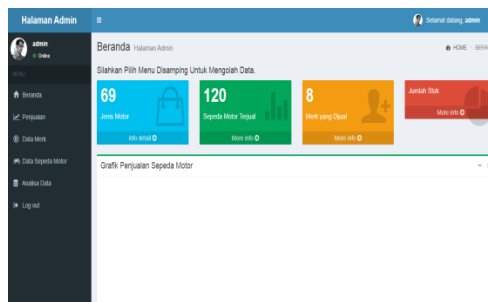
Halaman Admin
≡
Selamat datang, admin
admin
● Online
MENU
Beranda
Penjualan
Data Merk
Data Sepeda Motor
Analisa Data
Log out
Beranda Halaman Admin
HOME › BERA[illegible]
Silahkan Pilih Menu Disamping Untuk Mengolah Data.
69
Jenis Motor
Info detail
120
Sepeda Motor Terjual
More info
8
Merk yang Dijual
More info
Jumlah Stok
More info
Grafik Penjualan Sepeda Motor